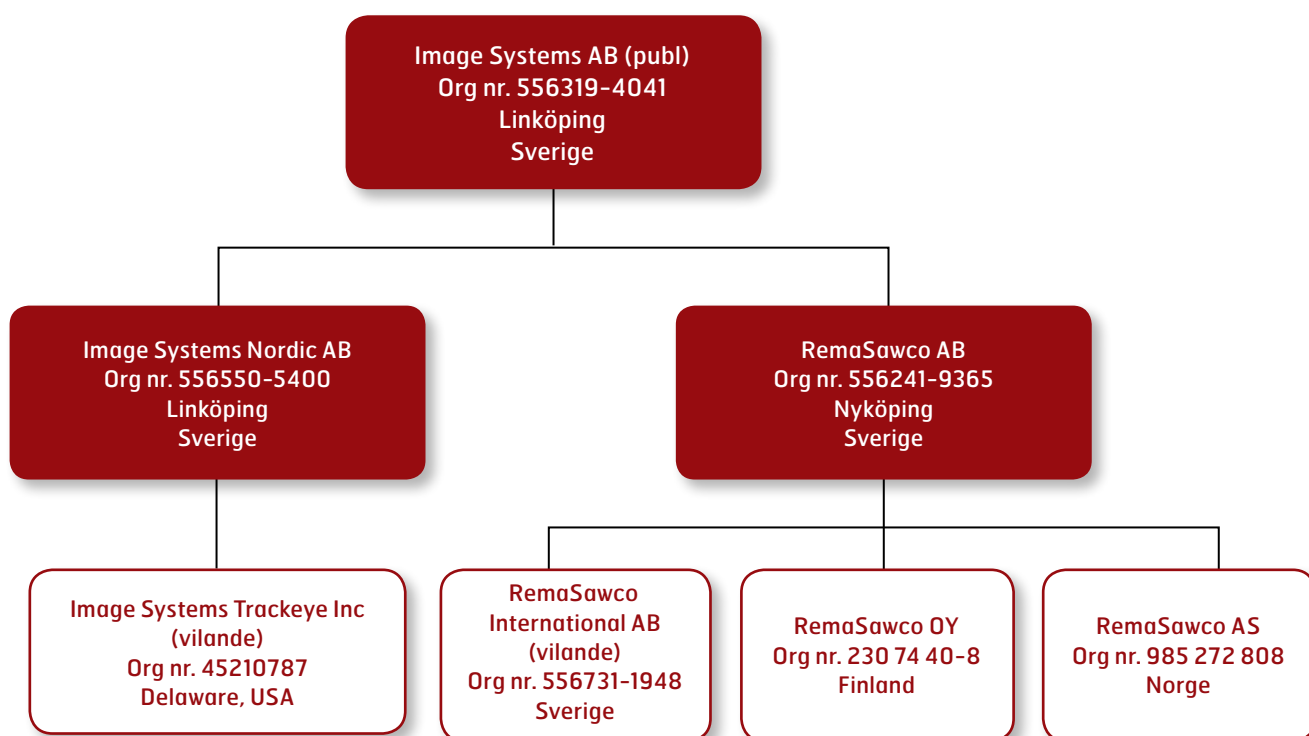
Image Systems AB (publ)
Org nr. 556319-4041
Linköping
Sverige

Image Systems Nordic AB
Org nr. 556550-5400
Linköping
Sverige

RemaSawco AB
Org nr. 556241-9365
Nyköping
Sverige

Image Systems Trackeye Inc
(vilande)
Org nr. 45210787
Delaware, USA

RemaSawco
International AB
(vilande)
Org nr. 556731-1948
Sverige

RemaSawco OY
Org nr. 230 74 40-8
Finland

RemaSawco AS
Org nr. 985 272 808
Norge